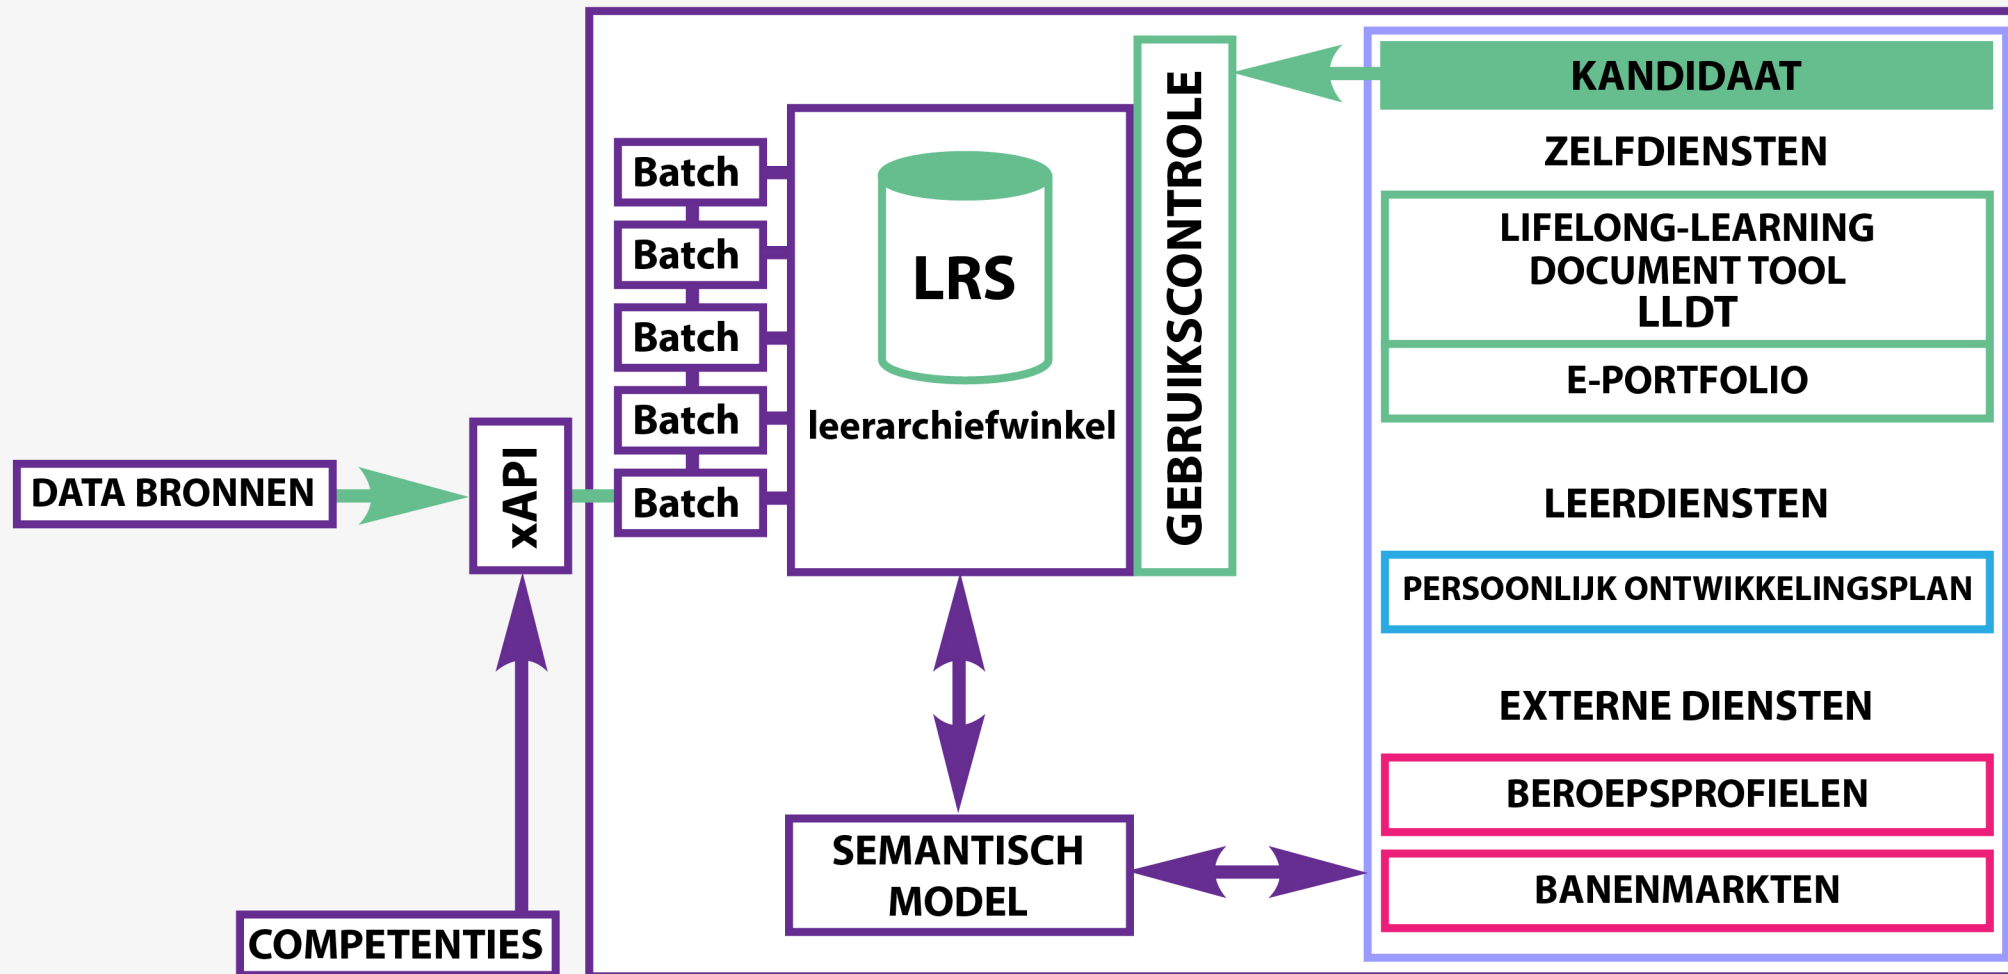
DATA BRONNEN

xAPI

COMPETENTIES

Batch
Batch
Batch
Batch
Batch

LRS
leerarchiefwinkel

GEBRUIKSCONTROLE

SEMANTISCH MODEL

KANDIDAAT

ZELFDIENSTEN

LIFELONG-LEARNING DOCUMENT TOOL LLDT

E-PORTFOLIO

LEERDIENSTEN

PERSOONLIJK ONTWIKKELINGSPLAN

EXTERNE DIENSTEN

BEROEPSPROFIELEN

BANENMARKTEN